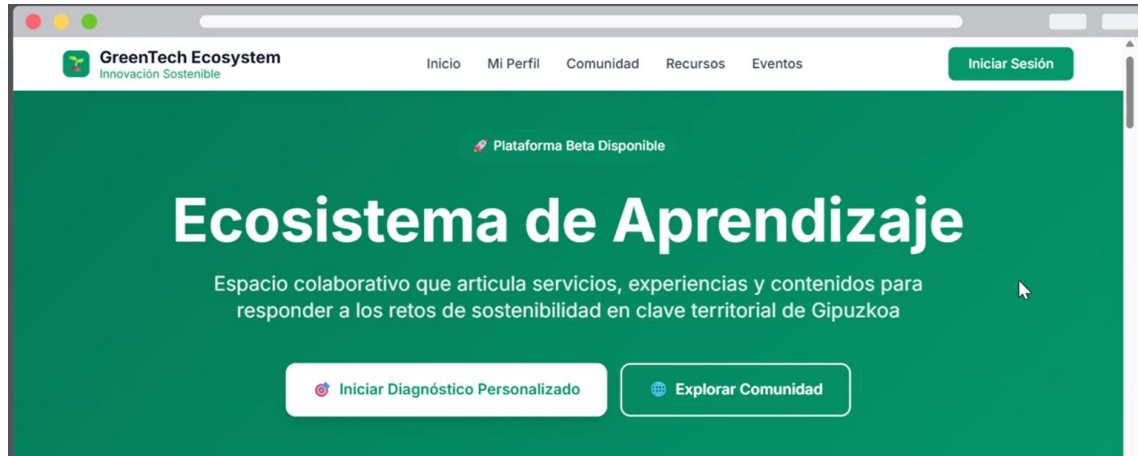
GreenTech Ecosystem
Innovación Sostenible

Inicio Mi Perfil Comunidad Recursos Eventos

Iniciar Sesión

🚀 Plataforma Beta Disponible

Ecosistema de Aprendizaje

Espacio colaborativo que articula servicios, experiencias y contenidos para responder a los retos de sostenibilidad en clave territorial de Gipuzkoa

🎯 Iniciar Diagnóstico Personalizado

🌐 Explorar Comunidad